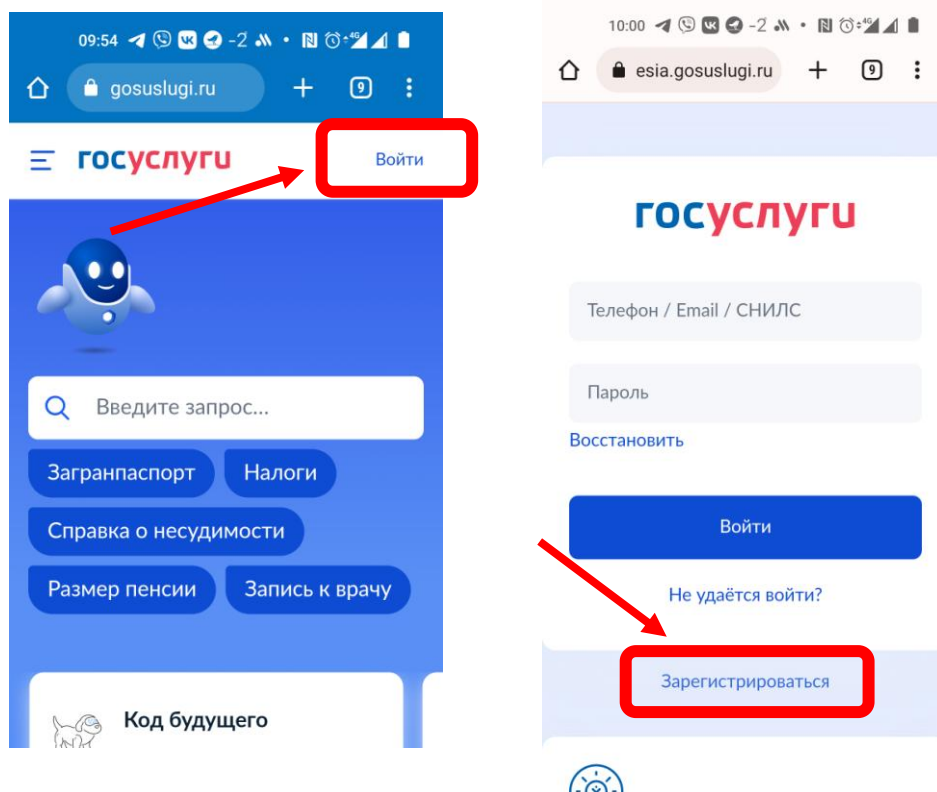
09:54 -2

gosuslugi.ru

9

госуслуги

Войти

Введите запрос...

Загранпаспорт

Налоги

Справка о несудимости

Размер пенсии

Запись к врачу

Код будущего

10:00 -2

esia.gosuslugi.ru

9

госуслуги

Телефон / Email / СНИЛС

Пароль

Восстановить

Войти

Не удаётся войти?

Зарегистрироваться